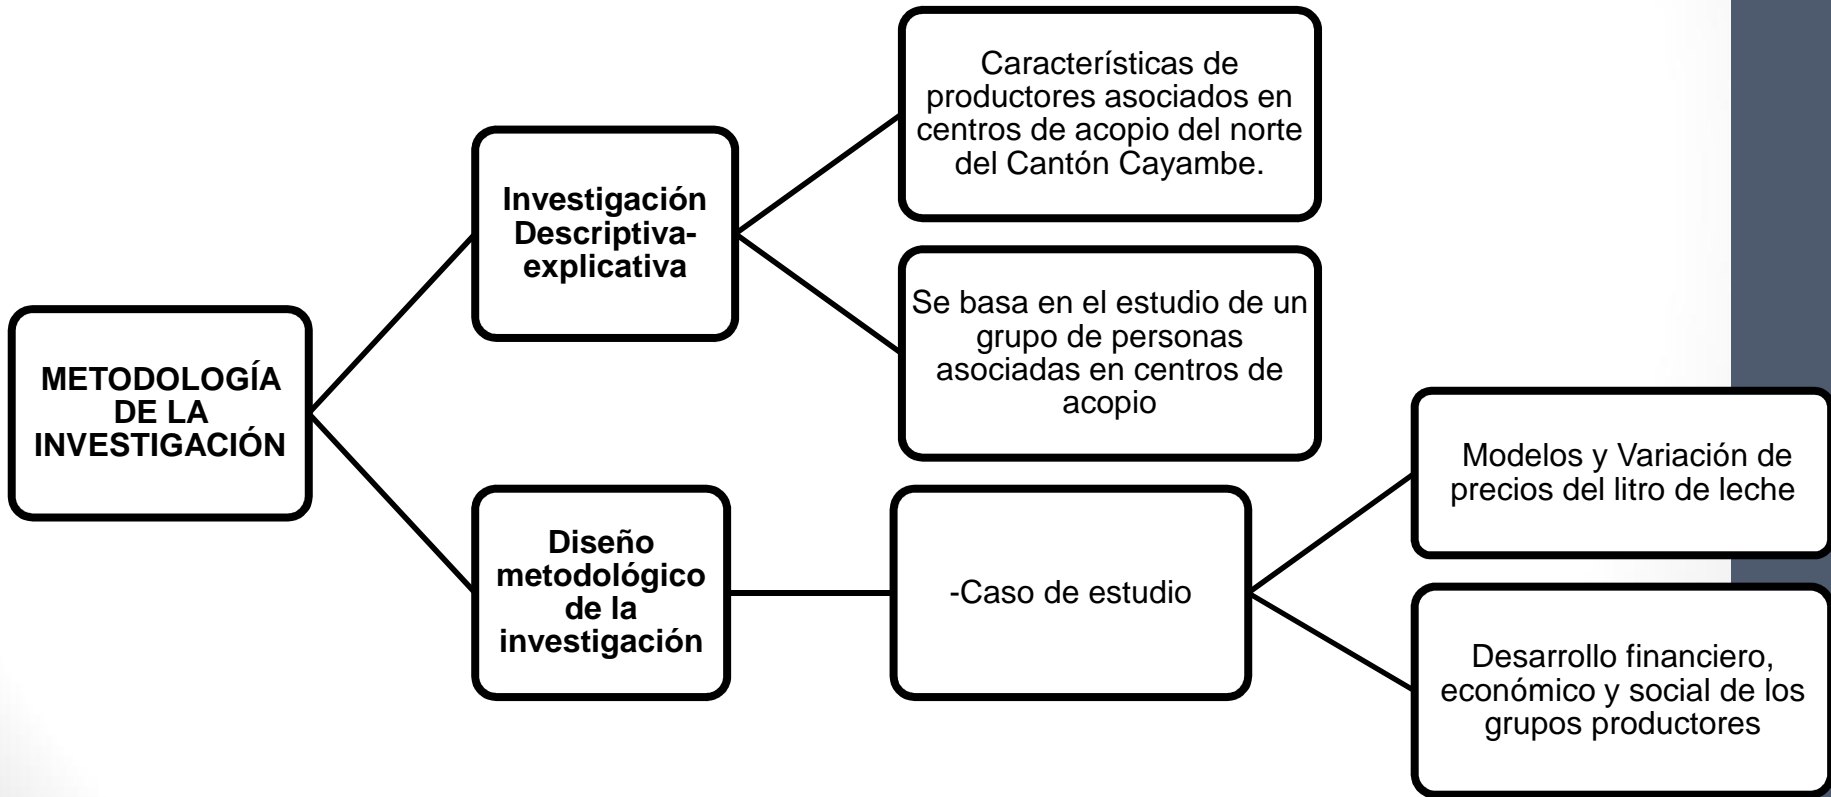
METODOLOGÍA DE LA INVESTIGACIÓN

Investigación Descriptiva-explicativa

Características de productores asociados en centros de acopio del norte del Cantón Cayambe.

Se basa en el estudio de un grupo de personas asociadas en centros de acopio

Diseño metodológico de la investigación

-Caso de estudio

Modelos y Variación de precios del litro de leche

Desarrollo financiero, económico y social de los grupos productores